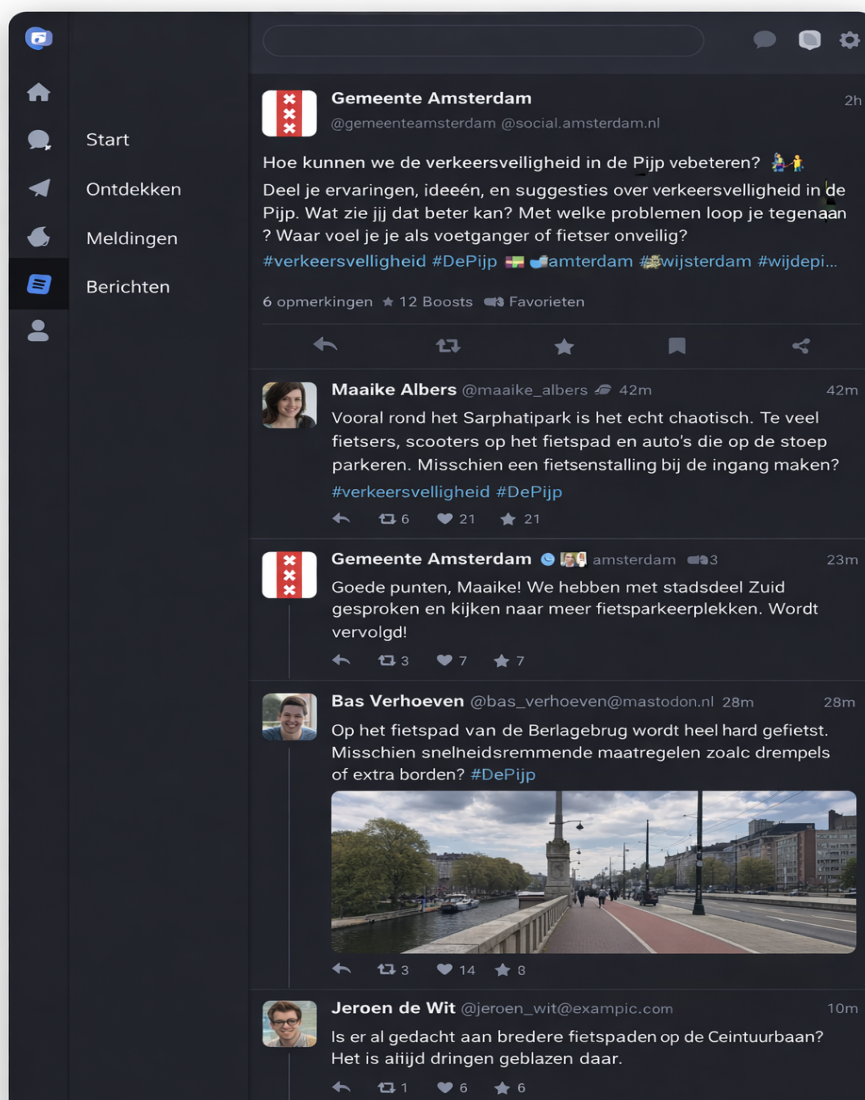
Start
Ontdekken
Meldingen
Berichten

Gemeente Amsterdam
@gemeenteamsterdam @social.amsterdam.nl
2h

Hoe kunnen we de verkeersvelligheid in de Pijp vebeteren?

Deel je ervaringen, ideeén, en suggesties over verkeersvelligheid in de Pijp. Wat zie jij dat beter kan? Met welke problemen loop je tegenaan ? Waar voel je je als voetganger of fietser onveilig?

#verkeersvelligheid #DePijp amterdam wijsterdam #wijdepi...

6 opmerkingen ★ 12 Boosts Favorieten

Maaike Albers @maaike_albers 42m
42m
Vooral rond het Sarphatipark is het echt chaotisch. Te veel fietsers, scooters op het fietspad en auto's die op de stoep parkeren. Misschien een fietsenstalling bij de ingang maken?
#verkeersvelligheid #DePijp
6 21 21

Gemeente Amsterdam amsterdam 3
23m
Goede punten, Maaike! We hebben met stadsdeel Zuid gesproken en kijken naar meer fietsparkeerplekken. Wordt vervolgd!
3 7 7

Bas Verhoeven @bas_verhoeven@mastodon.nl 28m
28m
Op het fietspad van de Berlagebrug wordt heel hard gefietst. Misschien snelheidsremmende maatregelen zoalc drempels of extra borden? #DePijp
3 14 8

Jeroen de Wit @jeroen_wit@exampic.com
10m
Is er al gedacht aan bredere fietspaden op de Ceintuurbaan? Het is aiijd dringen geblazen daar.
1 6 6